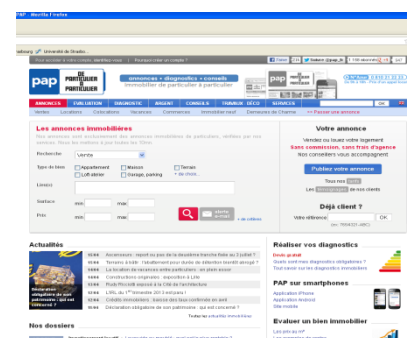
PAP - Mozilla Firefox

Université de Strasb...

pap DE PARTICULIER À PARTICULIER

annonces • diagnostics • conseils
immobilier de particulier à particulier

ANNONCES | EVALUATION | DIAGNOSTIC | ARGENT | CONSEILS | TRAVAUX · DÉCO | SERVICES

Ventes | Locations | Colocations | Vacances | Commerces | Immobilier neuf | Demeures de Charme | Passer une annonce

Les annonces immobilières

Recherche: Vente

Type de biens: Appartement | Maison | Terrain | Loft atelier | Garage, parking | + de choix

Lieu(x)

Surface: min | max

Prix: min | max

Votre annonce

Vendez ou louez votre logement
Sans commission, sans frais d'agence
Nos conseillers vous accompagnent

Publiez votre annonce

Déjà client ?

Votre référence

OK

Actualités

Réaliser vos diagnostics

PAP sur smartphones

Application iPhone
Application Android
Site mobile

Evaluer un bien immobilier

Nos dossiers